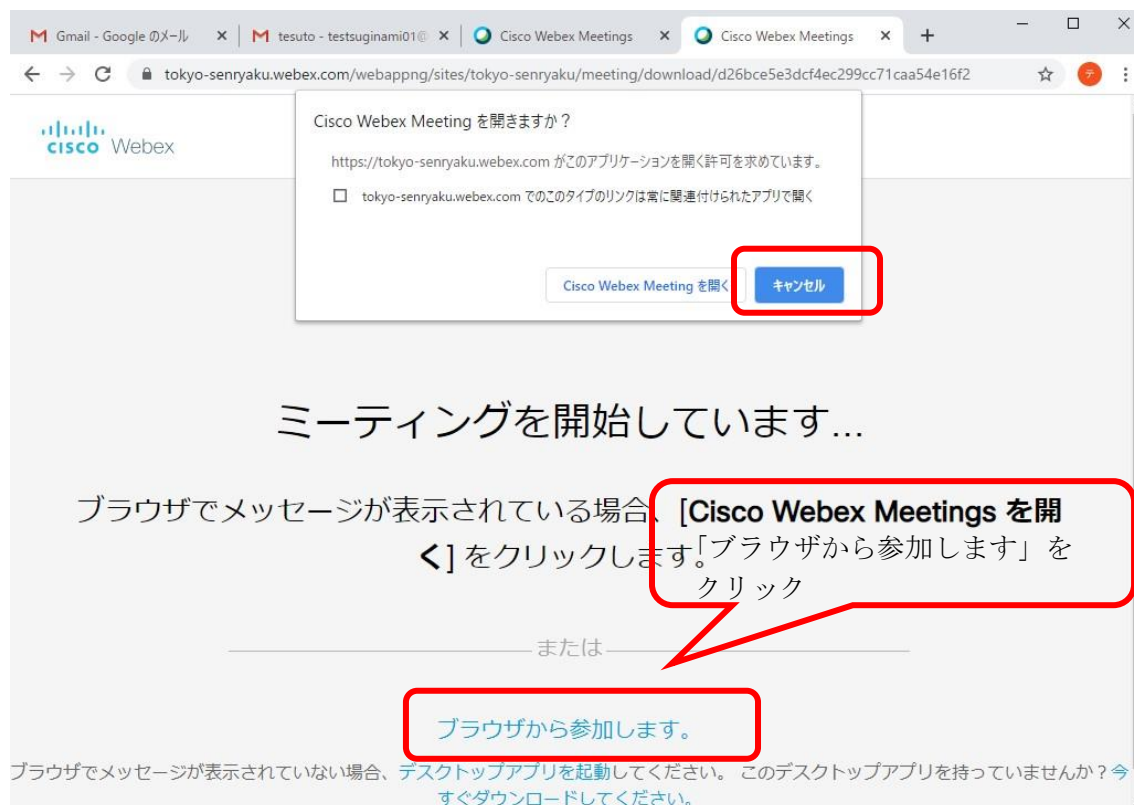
Gmail - Google のメール
tesuto - testsuginami01@
Cisco Webex Meetings
Cisco Webex Meetings
tokyo-senryaku.webex.com/webappng/sites/tokyo-senryaku/meeting/download/d26bce5e3dcf4ec299cc71caa54e16f2

cisco Webex

Cisco Webex Meeting を開きますか？

https://tokyo-senryaku.webex.com がこのアプリケーションを開く許可を求めています。

tokyo-senryaku.webex.com でのこのタイプのリンクは常に関連付けられたアプリで開く

Cisco Webex Meeting を開く
キャンセル

ミーティングを開始しています...

ブラウザでメッセージが表示されている場合、[Cisco Webex Meetings を開く] をクリックします。

「ブラウザから参加します」をクリック

または

ブラウザから参加します。

ブラウザでメッセージが表示されていない場合、デスクトップアプリを起動してください。 このデスクトップアプリを持っていませんか？今すぐダウンロードしてください。